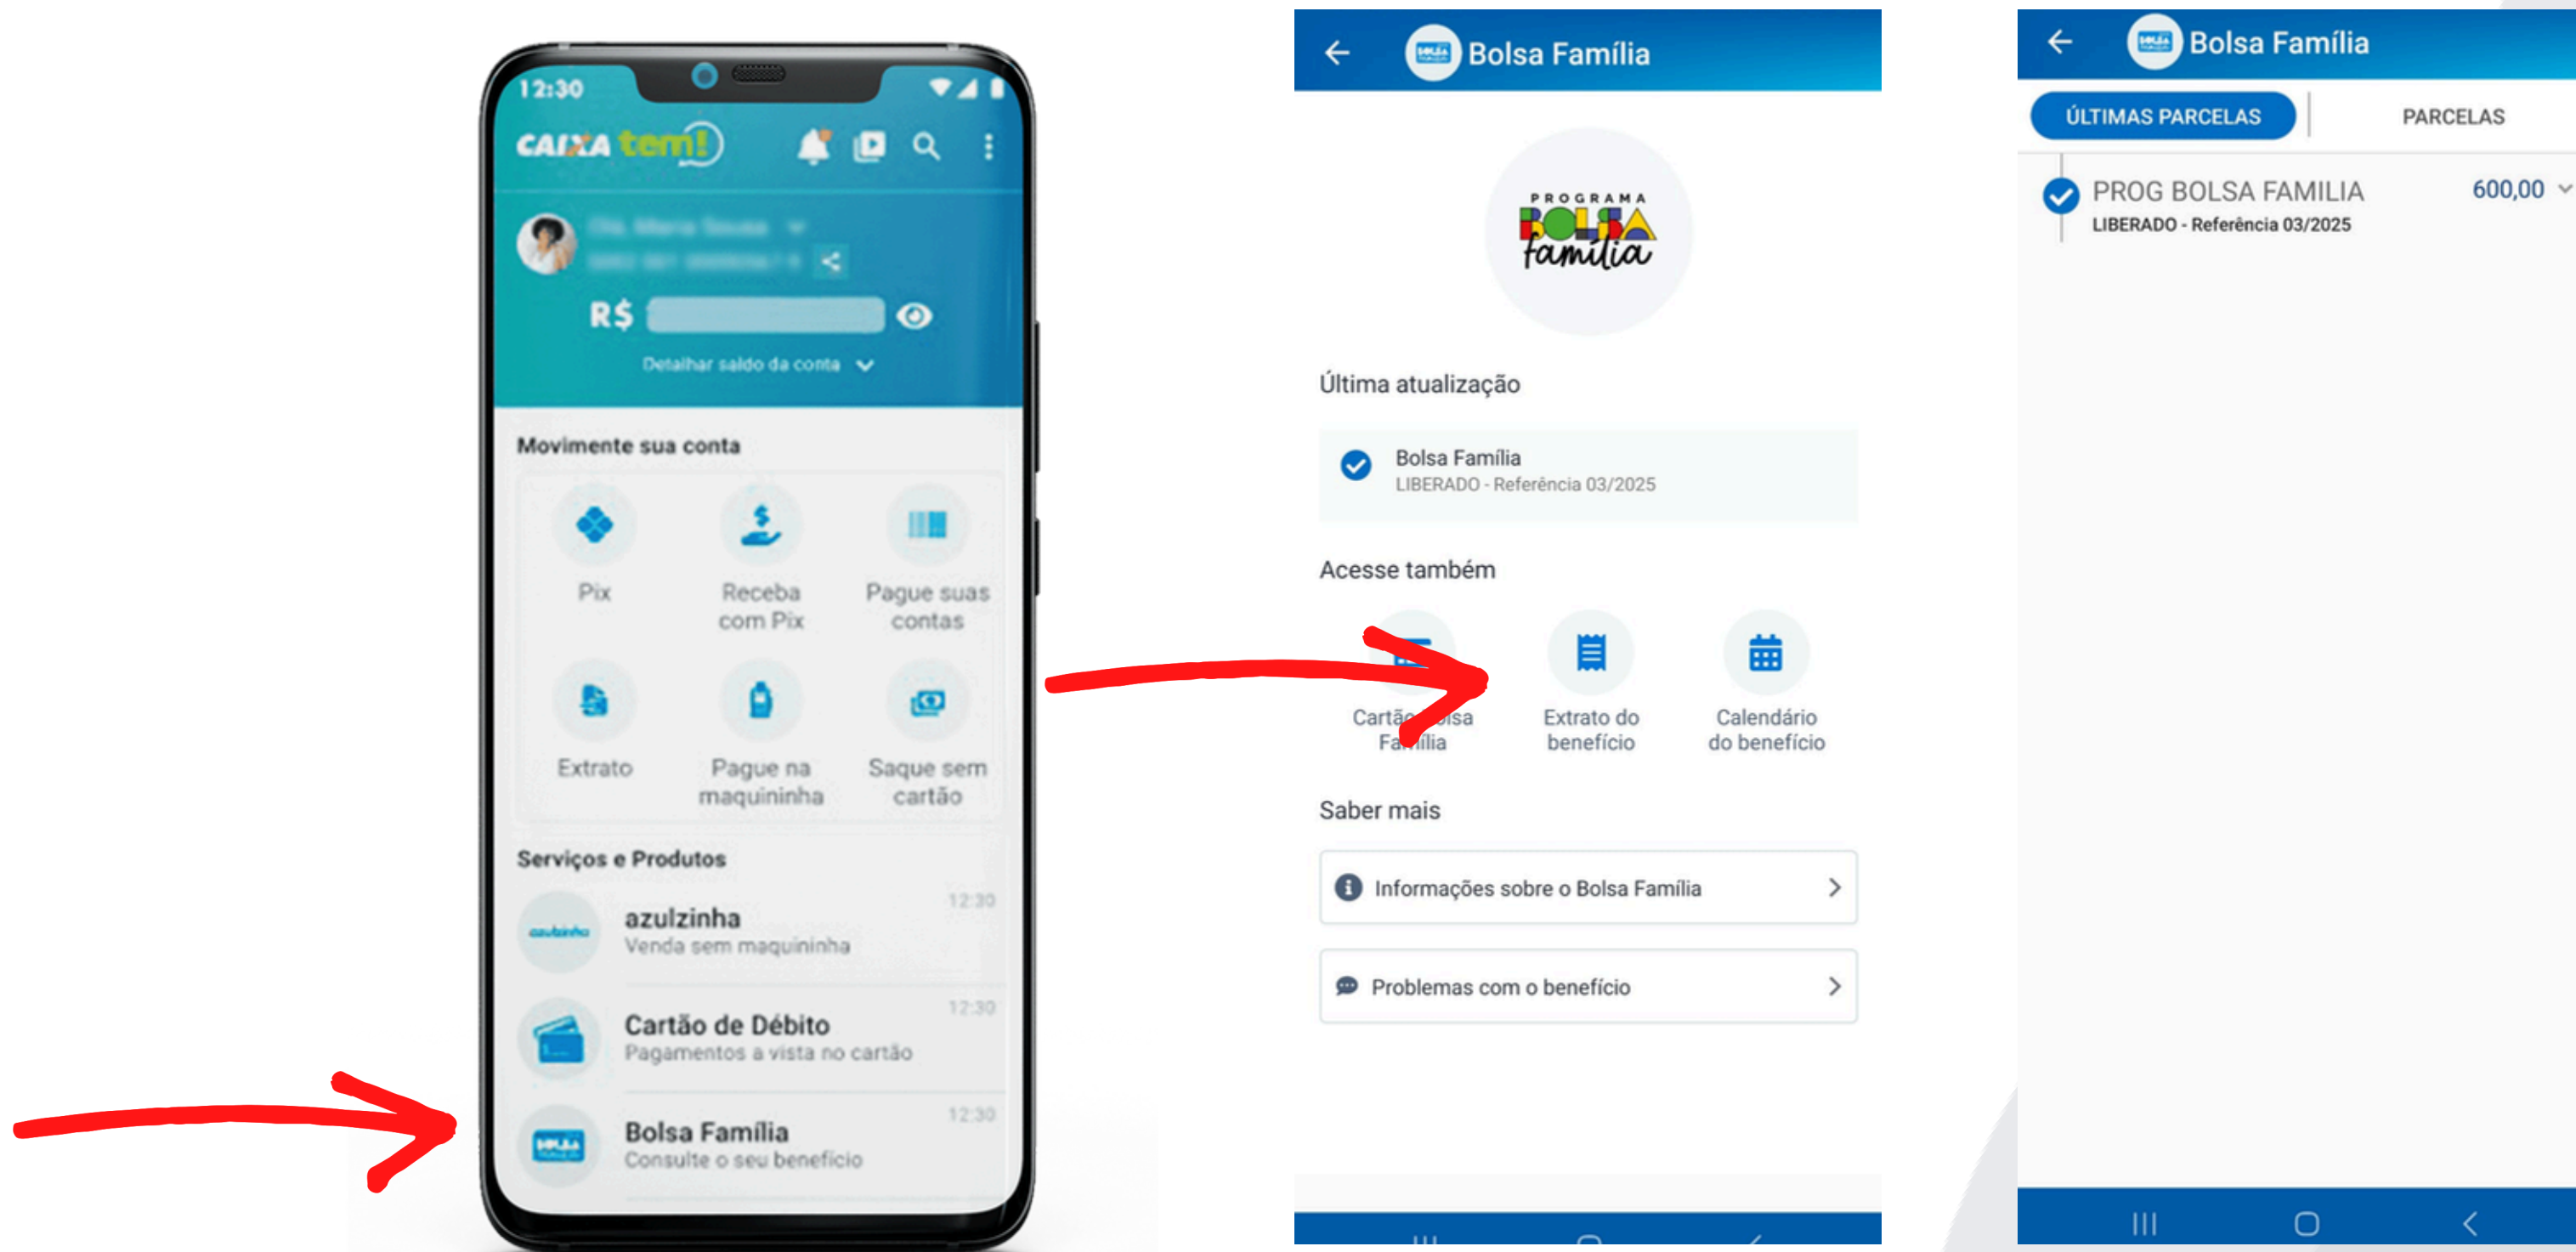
12:30

CAIXA tem!

R$ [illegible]

Detalhar saldo da conta

Movimente sua conta

Pix

Receba com Pix

Pague suas contas

Extrato

Pague na maquininha

Saque sem cartão

Serviços e Produtos

azulzinha
Venda sem maquininha
12:30

Cartão de Débito
Pagamentos a vista no cartão
12:30

Bolsa Família
Consulte o seu benefício
12:30

Bolsa Família

PROGRAMA BOLSA família

Última atualização

Bolsa Família
LIBERADO - Referência 03/2025

Acesse também

Cartão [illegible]sa Fa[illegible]ilia

Extrato do benefício

Calendário do benefício

Saber mais

Informações sobre o Bolsa Família

Problemas com o benefício

Bolsa Família

ÚLTIMAS PARCELAS

PARCELAS

PROG BOLSA FAMILIA
LIBERADO - Referência 03/2025
600,00